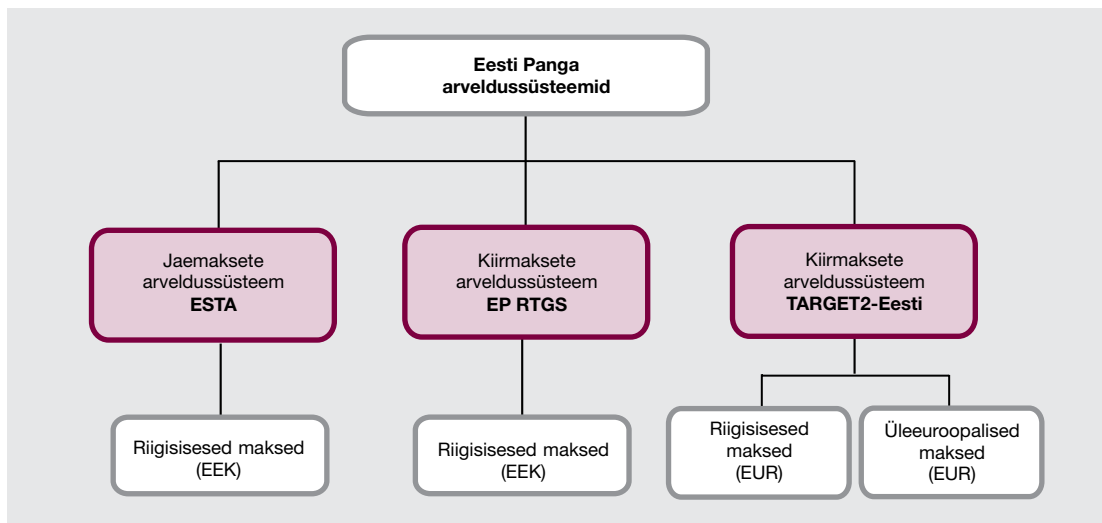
Eesti Panga arveldussüsteemid

Jaemaksete arveldussüsteem ESTA

Kiirmaksete arveldussüsteem EP RTGS

Kiirmaksete arveldussüsteem TARGET2-Eesti

Riigisisesed maksed (EEK)

Riigisisesed maksed (EEK)

Riigisisesed maksed (EUR)

Üleeuroopalised maksed (EUR)